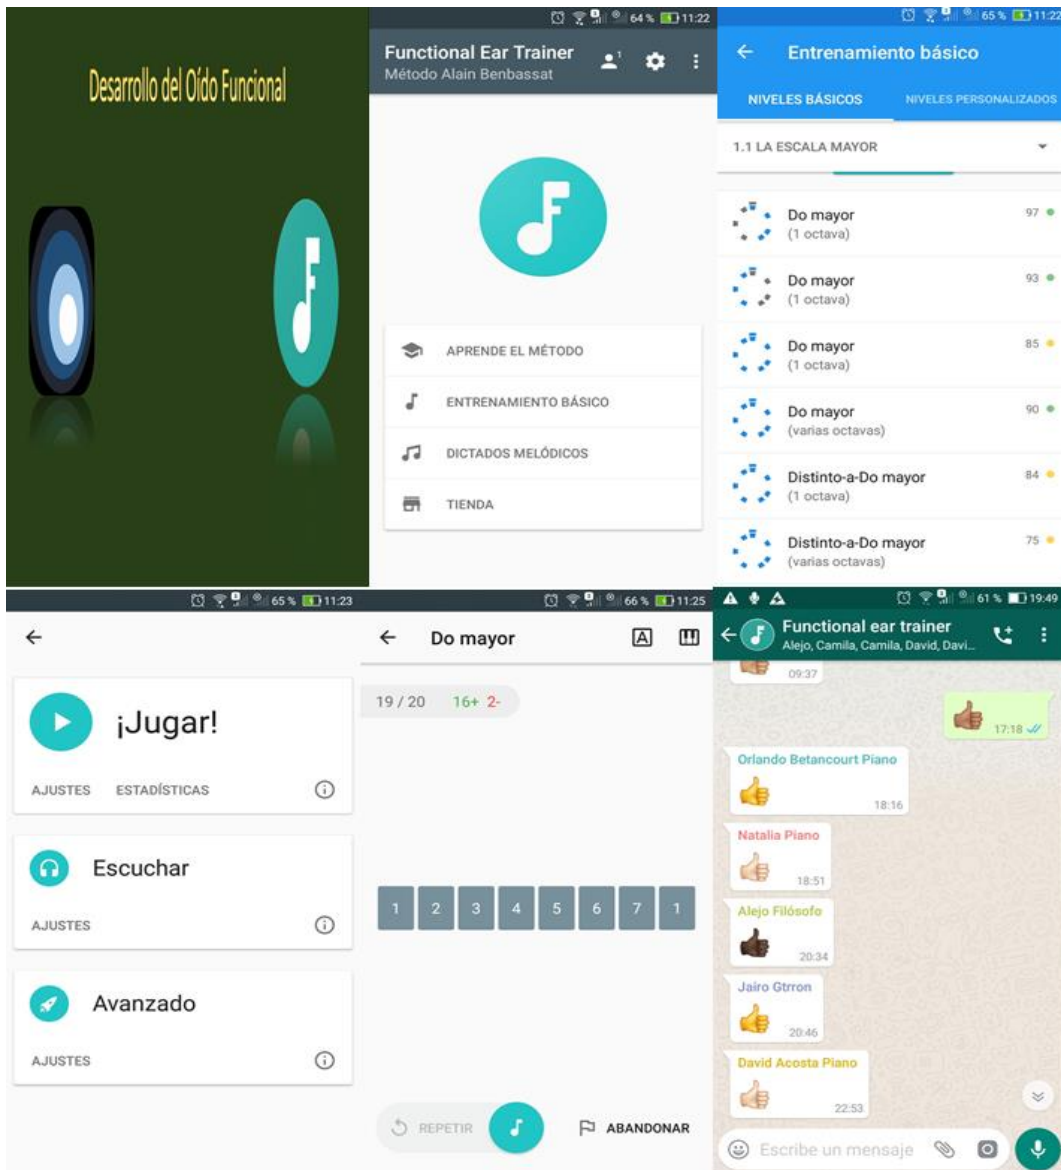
Desarrollo del Oído Funcional

64% 11:22
Functional Ear Trainer
Método Alain Benbassat
1

APRENDE EL MÉTODO
ENTRENAMIENTO BÁSICO
DICTADOS MELÓDICOS
TIENDA

65% 11:22
Entrenamiento básico
NIVELES BÁSICOS
NIVELES PERSONALIZADOS
1.1 LA ESCALA MAYOR
Do mayor (1 octava) 97
Do mayor (1 octava) 93
Do mayor (1 octava) 85
Do mayor (varias octavas) 90
Distinto-a-Do mayor (1 octava) 84
Distinto-a-Do mayor (varias octavas) 75

65% 11:23
¡Jugar!
AJUSTES ESTADÍSTICAS
Escuchar
AJUSTES
Avanzado
AJUSTES

66% 11:25
Do mayor
A
19 / 20 16+ 2-
1 2 3 4 5 6 7 1
REPETIR
ABANDONAR

61% 19:49
Functional ear trainer
Alejo, Camila, Camila, David, Davi...
09:37
17:18
Orlando Betancourt Piano
18:16
Natalia Piano
18:51
Alejo Filósofo
20:34
Jairo Gtrron
20:46
David Acosta Piano
22:53
Escribe un mensaje